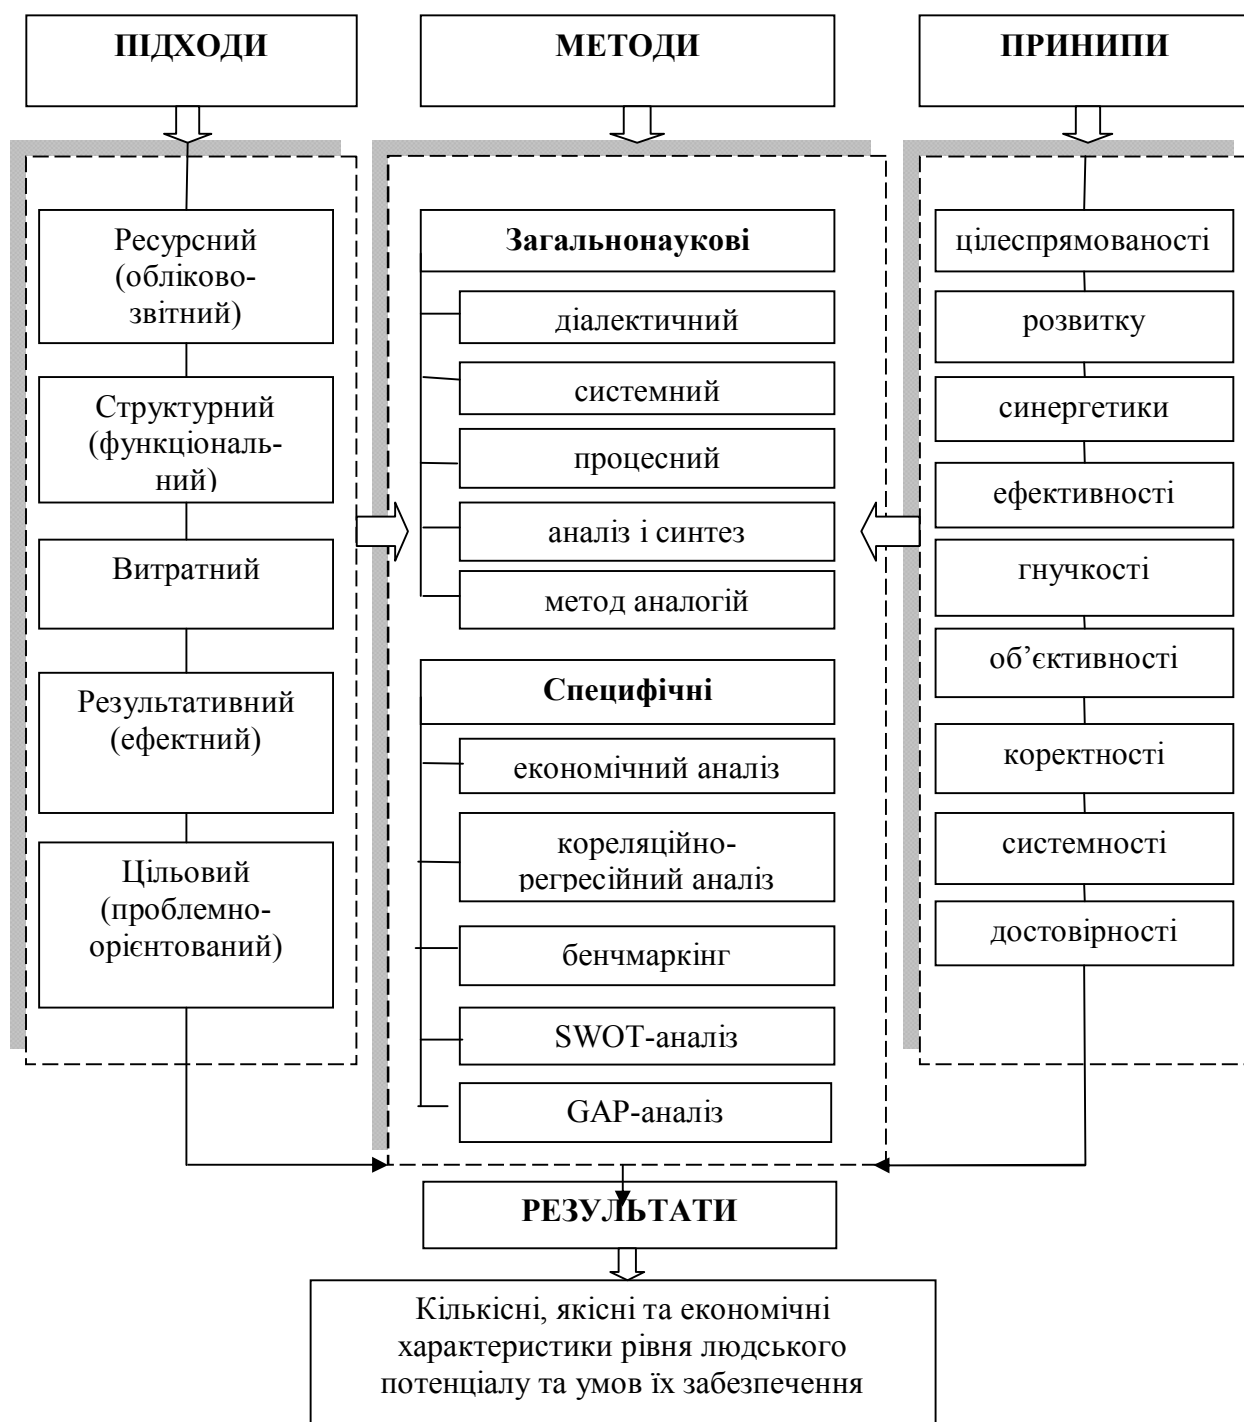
ПІДХОДИ

Ресурсний (обліково-звітний)

Структурний (функціональний)

Витратний

Результативний (ефектний)

Цільовий (проблемно-орієнтований)

МЕТОДИ

Загальнонаукові

діалектичний

системний

процесний

аналіз і синтез

метод аналогій

Специфічні

економічний аналіз

кореляційно-регресійний аналіз

бенчмаркінг

SWOT-аналіз

GAP-аналіз

ПРИНИПИ

цілеспрямованості

розвитку

синергетики

ефективності

гнучкості

об'єктивності

коректності

системності

достовірності

РЕЗУЛЬТАТИ

Кількісні, якісні та економічні характеристики рівня людського потенціалу та умов їх забезпечення